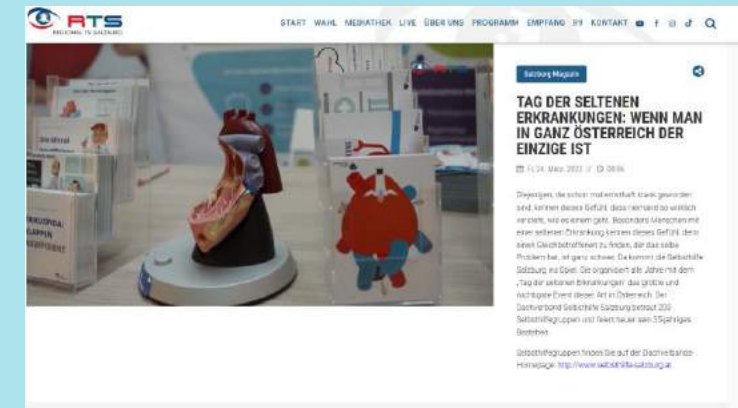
RTS
REGIONAL TV SALZBURG

START WAHL MEDIATHEK LIVE ÜBER UNS PROGRAMM EMPFANG 89 KONTAKT

Salzburg Magazin

TAG DER SELTENEN ERKRANKUNGEN: WENN MAN IN GANZ ÖSTERREICH DER EINZIGE IST

Fr, 24. März 2023 // 08:06

Diejenigen, die schon mal ernsthaft krank geworden sind, kennen dieses Gefühl, dass niemand so wirklich versteht, wie es einem geht. Besonders Menschen mit einer seltenen Erkrankung kennen dieses Gefühl, denn einen Gleichbetroffenen zu finden, der das selbe Problem hat, ist ganz schwer. Da kommt die Selbsthilfe Salzburg ins Spiel. Sie organisiert alle Jahre mit dem „Tag der seltenen Erkrankungen" das größte und wichtigste Event dieser Art in Österreich. Der Dachverband Selbsthilfe Salzburg betreut 200 Selbsthilfegruppen und feiert heuer sein 35jähriges Bestehen.

Selbsthilfegruppen finden Sie auf der Dachverbands-Homepage: http://www.selbsthilfe-salzburg.at

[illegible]